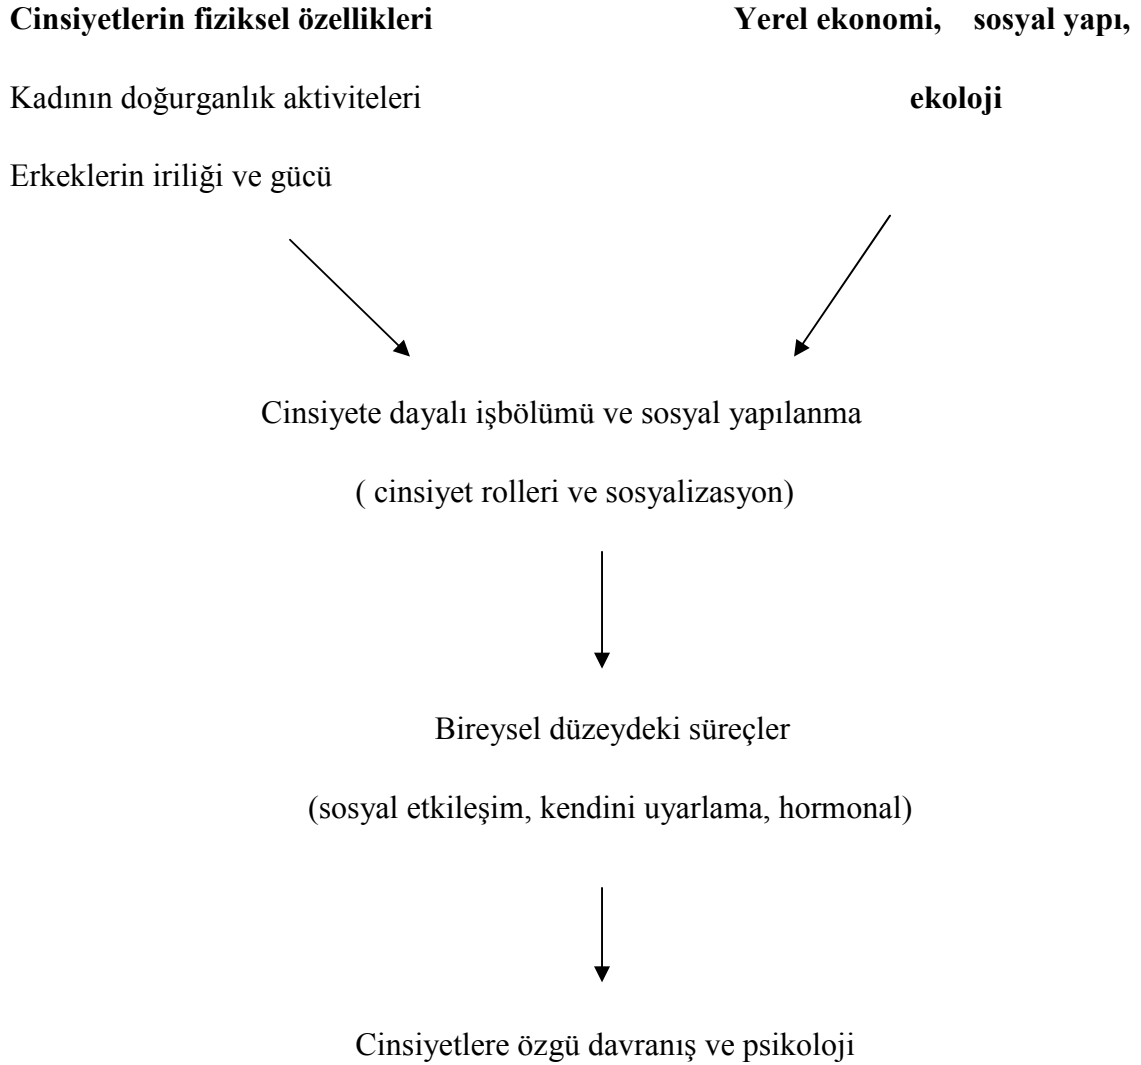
**Cinsiyetlerin fiziksel özellikleri**

Kadının doğurganlık aktiviteleri

Erkeklerin iriliği ve gücü

**Yerel ekonomi, sosyal yapı, ekoloji**

Cinsiyete dayalı işbölümü ve sosyal yapılanma

( cinsiyet rolleri ve sosyalizasyon)

Bireysel düzeydeki süreçler

(sosyal etkileşim, kendini uyarlama, hormonal)

Cinsiyetlere özgü davranış ve psikoloji